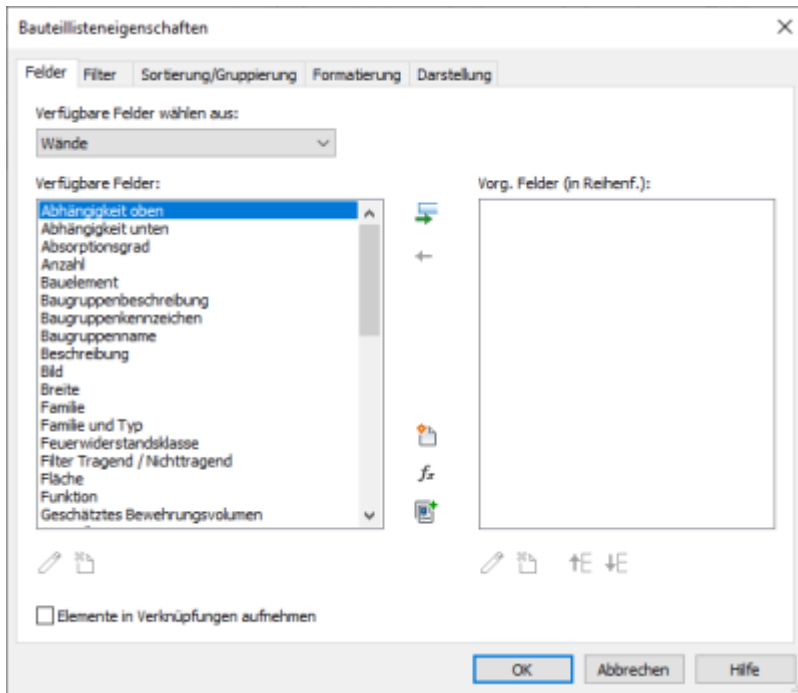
Bauteillisteneigenschaften

Felder | Filter | Sortierung/Gruppierung | Formatierung | Darstellung

Verfügbare Felder wählen aus:

Wände

Verfügbare Felder:

Abhängigkeit oben
Abhängigkeit unten
Absorptionsgrad
Anzahl
Bauelement
Baugruppenbeschreibung
Baugruppenkennzeichen
Baugruppenname
Beschreibung
Bild
Breite
Familie
Familie und Typ
Feuerwiderstandsklasse
Filter Tragend / Nichttragend
Fläche
Funktion
Geschätztes Bewehrungsvolumen

Vorg. Felder (in Reihenf.):

$f_x$

Elemente in Verknüpfungen aufnehmen

OK | Abbrechen | Hilfe